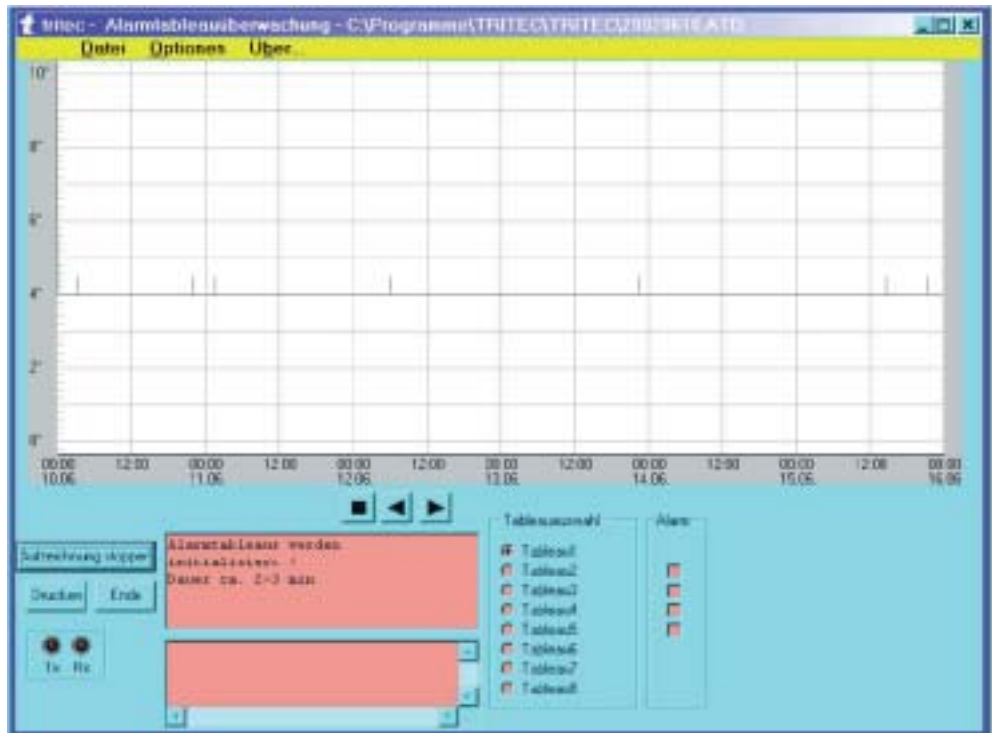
tritec - Alarmtableauüberwachung - C:\Programme\TRITEC\TRITEC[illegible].ATD

Datei Optionen Über...

10°
8°
6°
4°
2°
0°

00:00 10.06. 12:00 00:00 11.06. 12:00 00:00 12.06. 12:00 00:00 13.06. 12:00 00:00 14.06. 12:00 00:00 15.06. 12:00 00:00 16.06.

Aufzeichnung stoppen

Drucken Ende

Tx Rx

Alarmtableaus werden initialisiert !
Dauer ca. 2-3 min

Tableauauswahl
Tableau1
Tableau2
Tableau3
Tableau4
Tableau5
Tableau6
Tableau7
Tableau8

Alarm